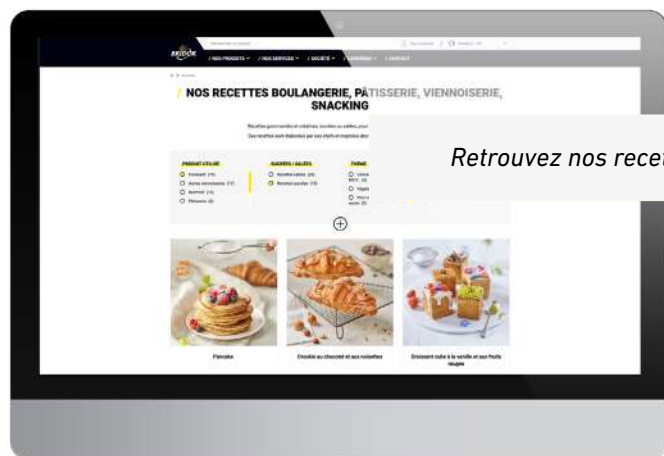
/ NOS PRODUITS / NOS SERVICES / SOCIÉTÉ / CONTACT

/ NOS RECETTES BOULANGERIE, PÂTISSERIE, VIENNOISERIE, SNACKING

Retrouvez nos recet

PRODUIT UTILISÉ

SUCRÉES / SALÉES

THÈME

Croissant (11)

Autres viennoiseries (17)

Recettes salées (20)

Recettes sucrées (13)

Pancake

Croustillant au chocolat et aux noisettes

Croissant cubé à la vanille et aux fruits rouges